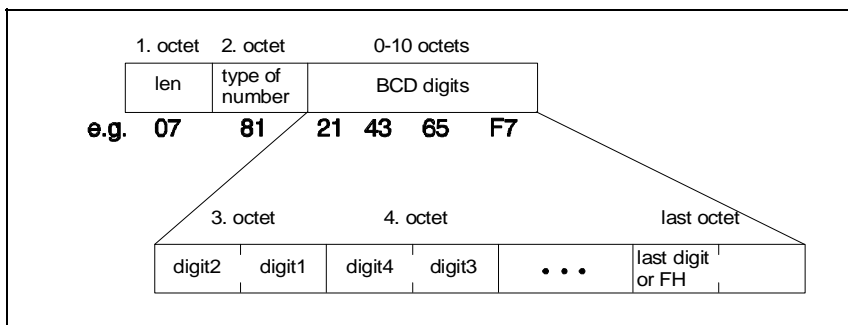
1. octet 2. octet 0-10 octets

| len | type of number | BCD digits |
|---|---|---|

e.g. 07 81 21 43 65 F7

3. octet 4. octet last octet

| digit2 | digit1 | digit4 | digit3 | • • • | last digit or FH | |
|---|---|---|---|---|---|---|